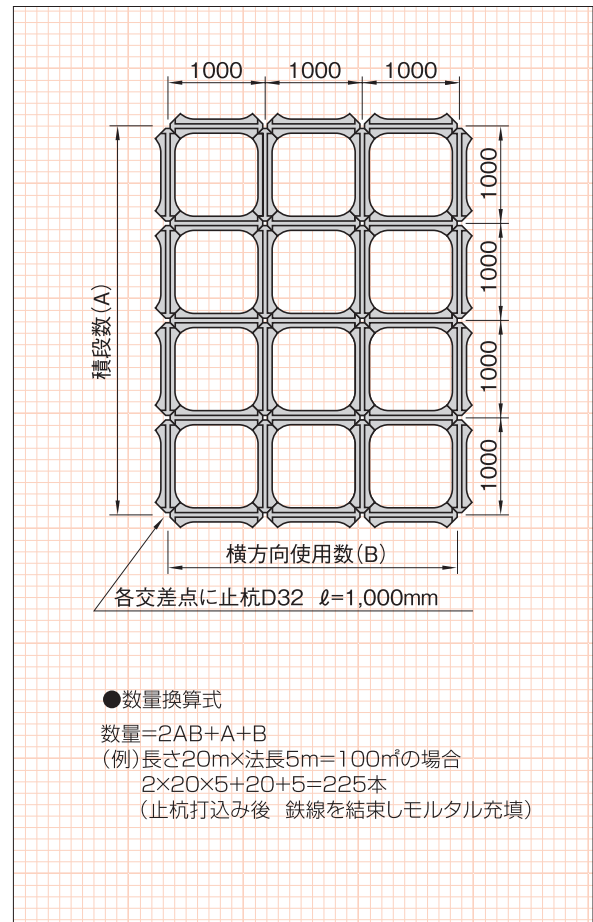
1000 1000 1000

1000

1000

1000

1000

積段数(A)

横方向使用数(B)

各交差点に止杭D32 $\ell$=1,000mm

●数量換算式

数量=2AB+A+B

(例)長さ20m×法長5m=100㎡の場合

2×20×5+20+5=225本

(止杭打込み後 鉄線を結束しモルタル充填)